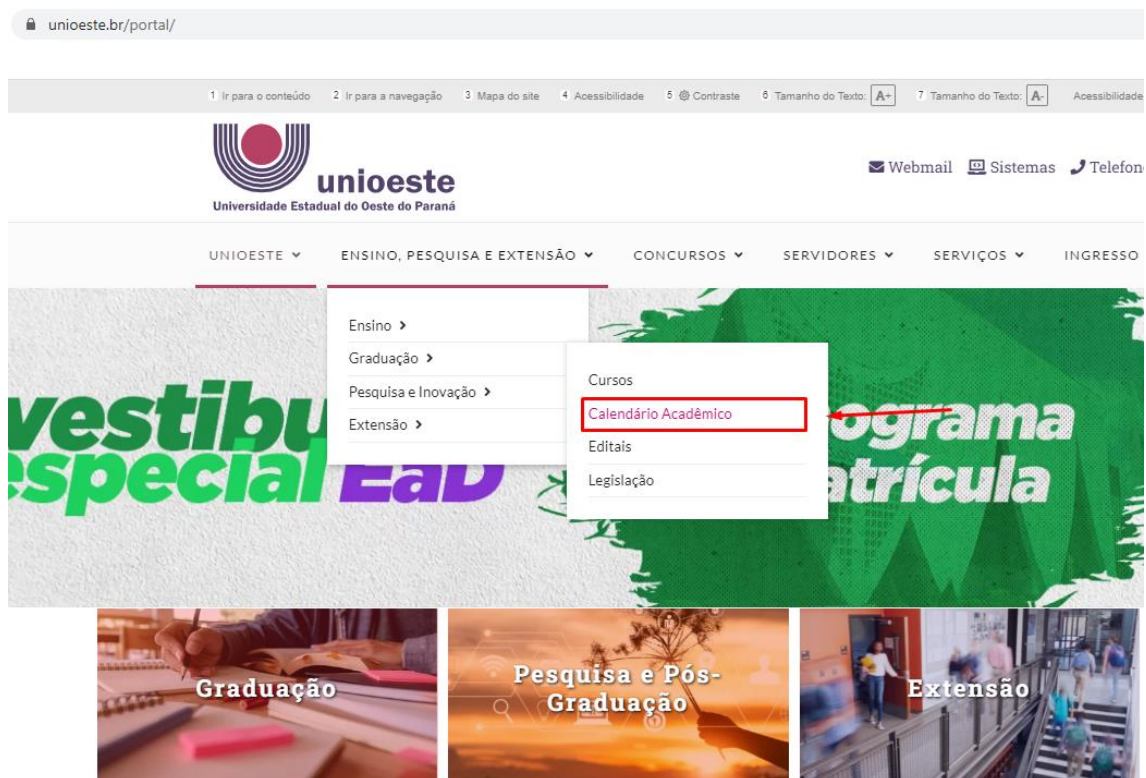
unioeste.br/portal/

1 Ir para o conteúdo 2 Ir para a navegação 3 Mapa do site 4 Acessibilidade 5 Contraste 6 Tamanho do Texto: A+ 7 Tamanho do Texto: A- Acessibilidade

unioeste
Universidade Estadual do Oeste do Paraná

Webmail Sistemas Telefon

UNIOESTE ENSINO, PESQUISA E EXTENSÃO CONCURSOS SERVIDORES SERVIÇOS INGRESSO

Ensino
Graduação
Pesquisa e Inovação
Extensão

Cursos
Calendário Acadêmico
Editais
Legislação

vestibu
especial EaD

ograma
atrícula

Graduação

Pesquisa e Pós-Graduação

Extensão